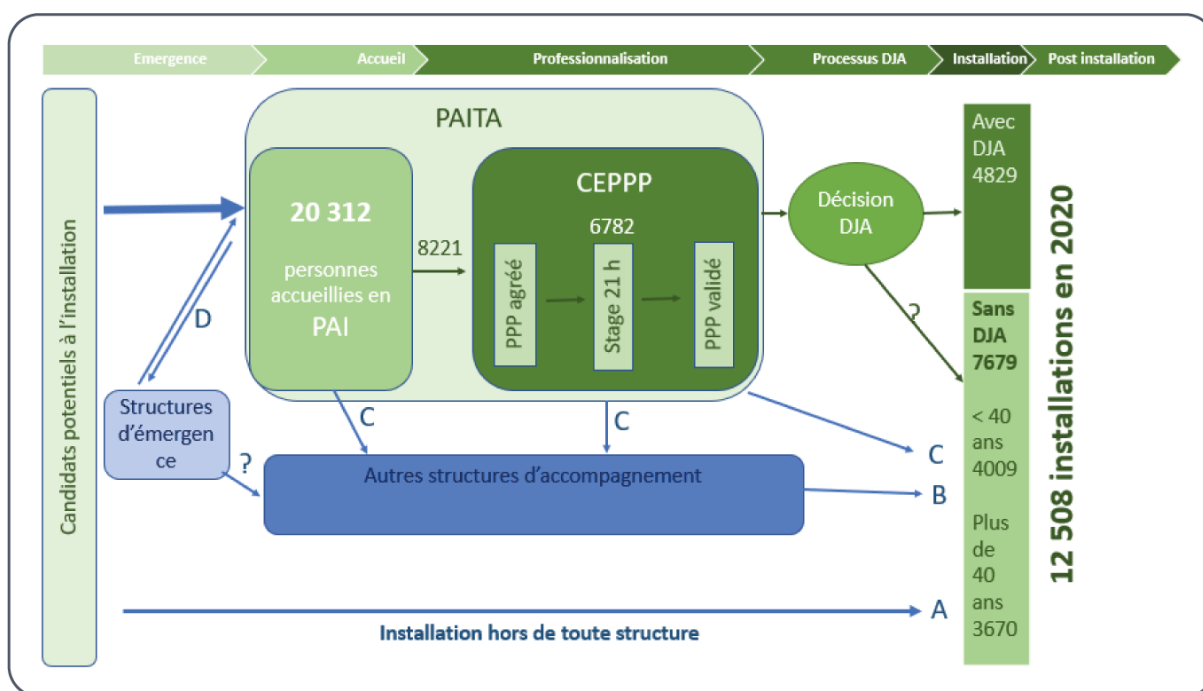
Emergence
Accueil
Professionnalisation
Processus DJA
Installation
Post installation

Candidats potentiels à l'installation

PAITA

20 312
personnes accueillies en PAI

8221

CEPPP
6782
PPP agréé
Stage 21 h
PPP validé

Décision DJA

Avec DJA 4829

Sans DJA 7679
< 40 ans 4009
Plus de 40 ans 3670

12 508 installations en 2020

D

Structures d'émergence

?

C

C

C

?

Autres structures d'accompagnement

B

A

Installation hors de toute structure